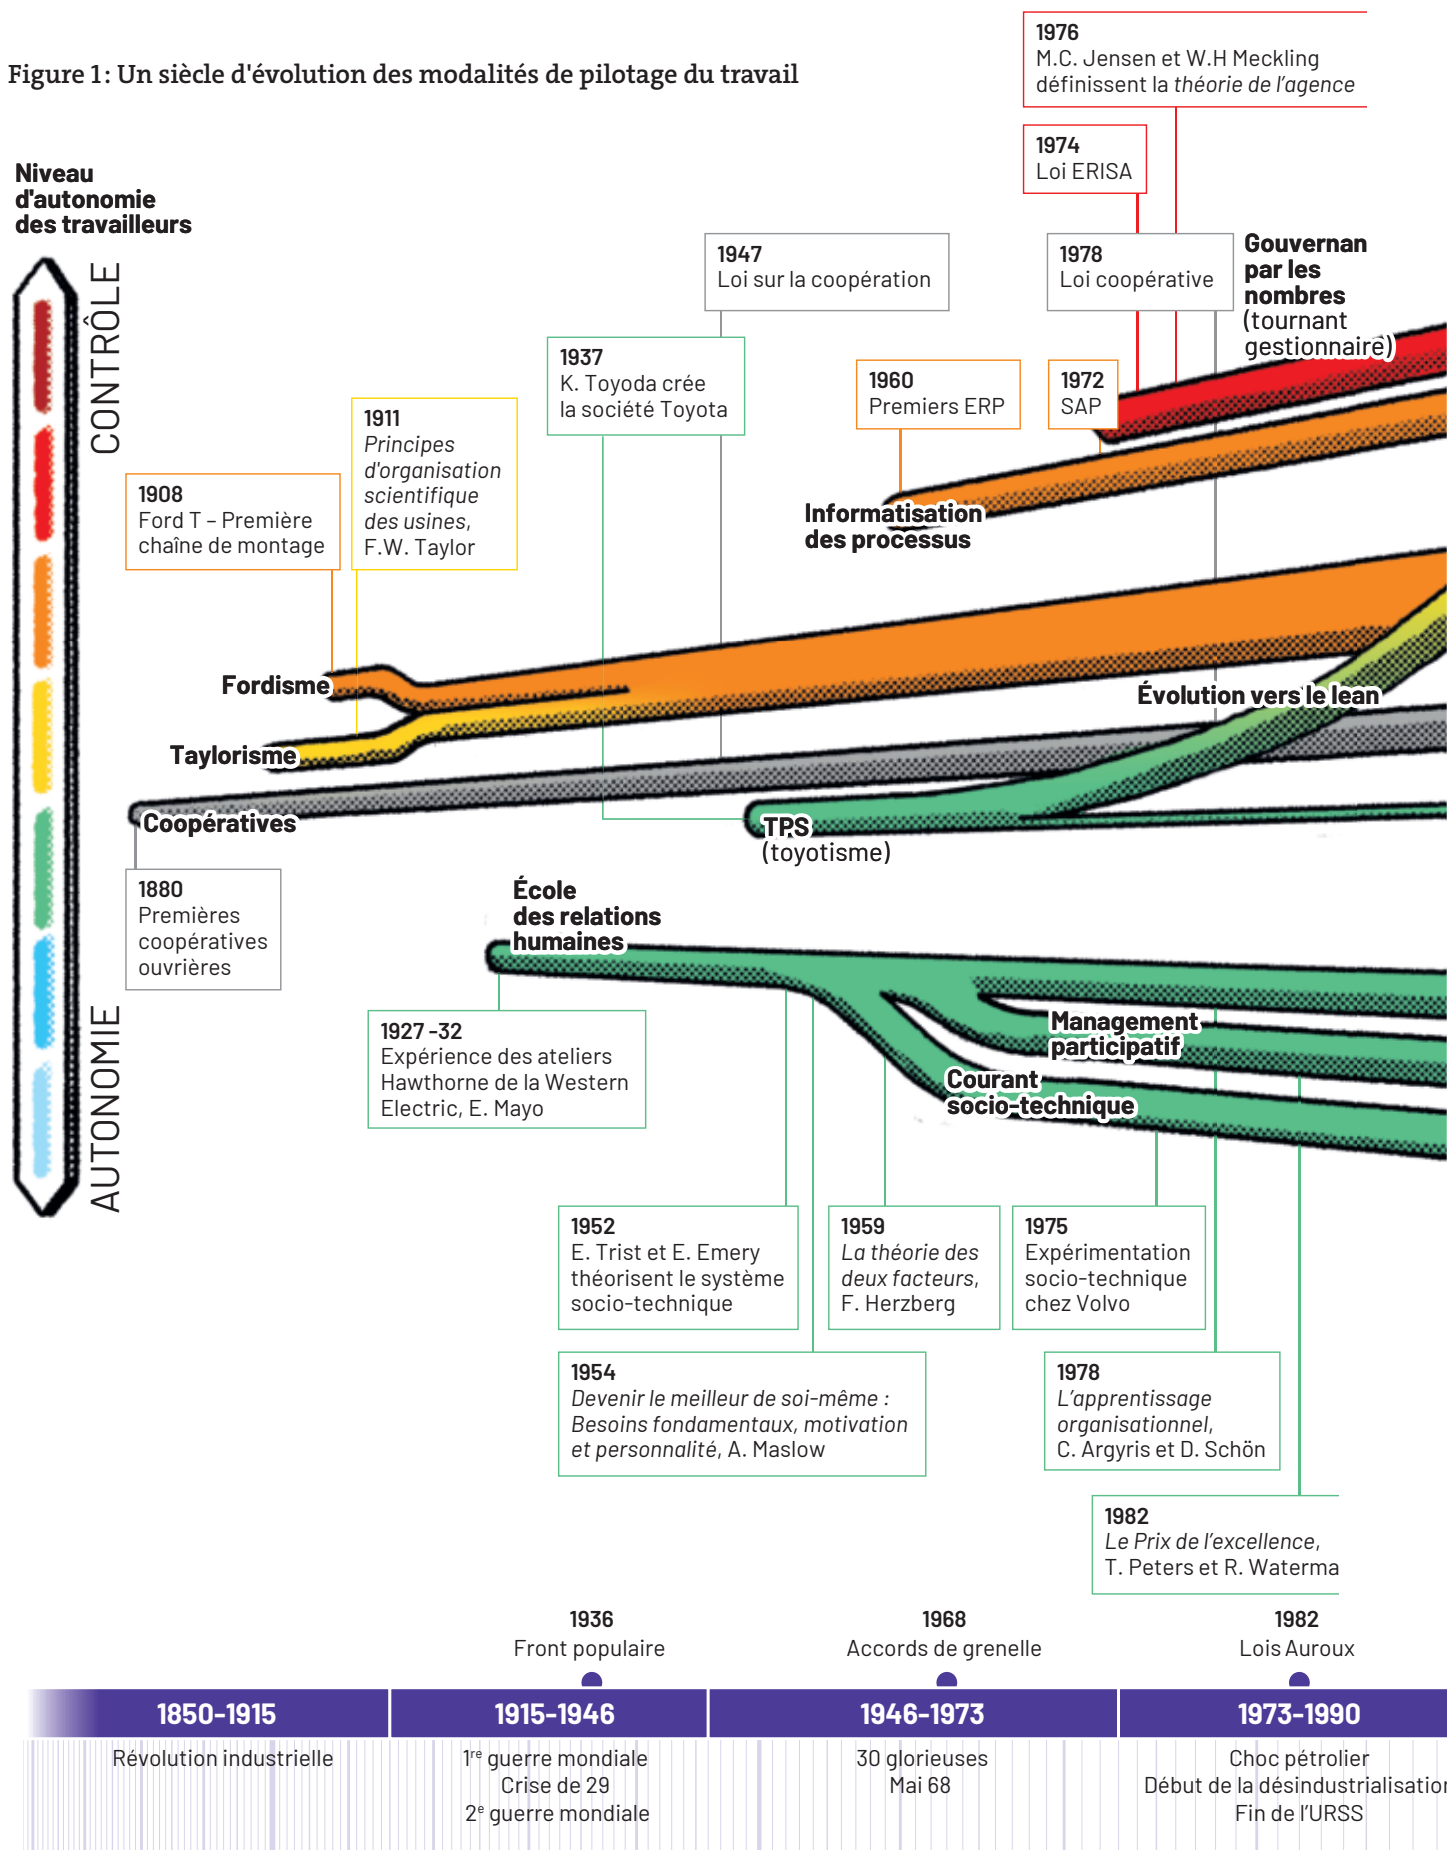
Figure 1: Un siècle d'évolution des modalités de pilotage du travail

1976
M.C. Jensen et W.H Meckling définissent la *théorie de l'agence*

1974
Loi ERISA

Niveau d'autonomie des travailleurs

CONTRÔLE

AUTONOMIE

1947
Loi sur la coopération

1978
Loi coopérative

Gouvernance par les nombres (tournant gestionnaire)

1937
K. Toyoda crée la société Toyota

1960
Premiers ERP

1972
SAP

1911
*Principes d'organisation scientifique des usines*, F.W. Taylor

1908
Ford T – Première chaîne de montage

Informatisation des processus

Fordisme

Évolution vers le lean

Taylorisme

Coopératives

TPS (toyotisme)

1880
Premières coopératives ouvrières

École des relations humaines

1927 -32
Expérience des ateliers Hawthorne de la Western Electric, E. Mayo

Management participatif

Courant socio-technique

1952
E. Trist et E. Emery théorisent le système socio-technique

1959
*La théorie des deux facteurs*, F. Herzberg

1975
Expérimentation socio-technique chez Volvo

1954
*Devenir le meilleur de soi-même : Besoins fondamentaux, motivation et personnalité*, A. Maslow

1978
*L'apprentissage organisationnel*, C. Argyris et D. Schön

1982
*Le Prix de l'excellence*, T. Peters et R. Waterma

1936
Front populaire

1968
Accords de grenelle

1982
Lois Auroux

| 1850-1915 | 1915-1946 | 1946-1973 | 1973-1990 |
|---|---|---|---|
| Révolution industrielle | 1$^{re}$ guerre mondiale<br>Crise de 29<br>2$^{e}$ guerre mondiale | 30 glorieuses<br>Mai 68 | Choc pétrolier<br>Début de la désindustrialisatior<br>Fin de l'URSS |